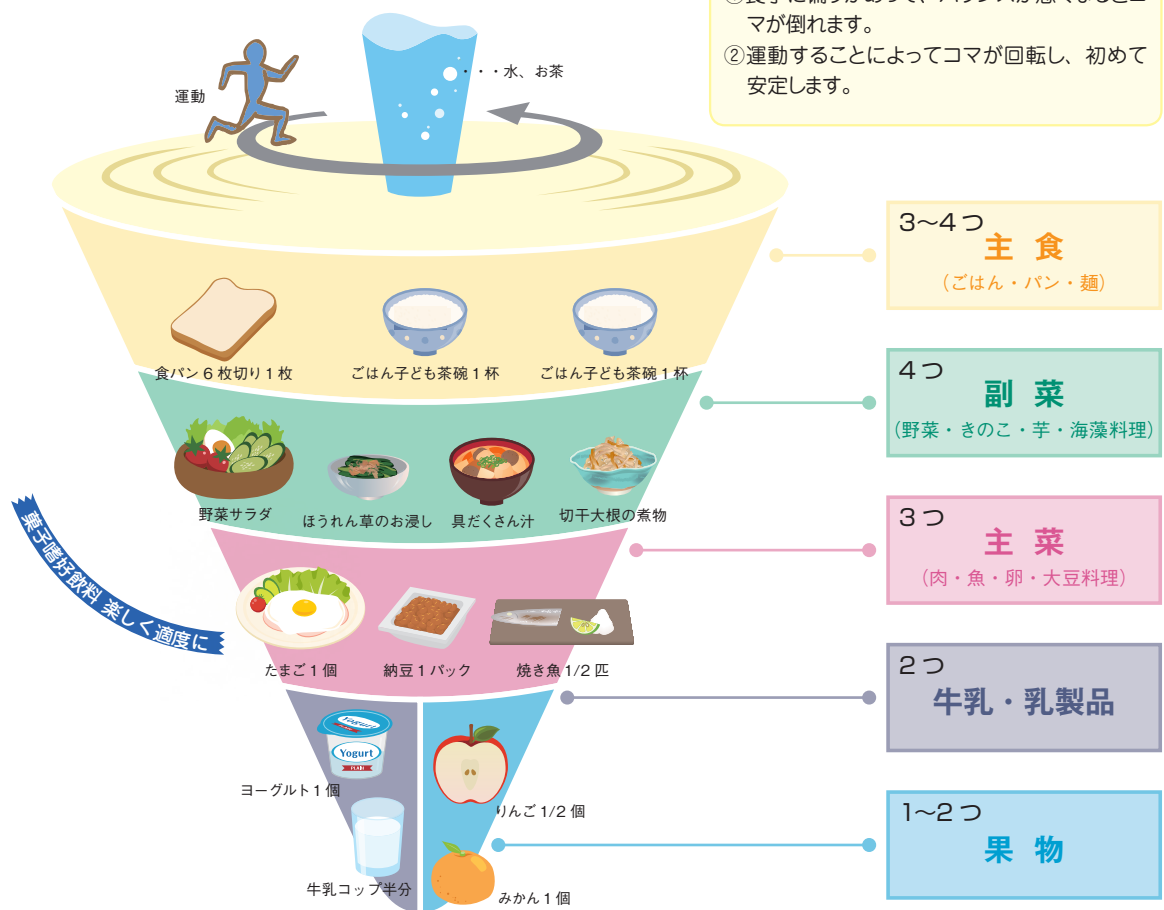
①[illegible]マが倒れます。
②運動することによってコマが回転し、初めて安定します。

運動

・・・水、お茶

3～4つ
主 食
（ごはん・パン・麺）

食パン６枚切り１枚
ごはん子ども茶碗１杯
ごはん子ども茶碗１杯

4つ
副 菜
（野菜・きのこ・芋・海藻料理）

野菜サラダ
ほうれん草のお浸し
具だくさん汁
切干大根の煮物

3つ
主 菜
（肉・魚・卵・大豆料理）

菓子嗜好飲料 楽しく適度に

たまご１個
納豆１パック
焼き魚 1/2 匹

2つ
牛乳・乳製品

Yogurt
Yogurt

ヨーグルト１個
牛乳コップ半分

りんご 1/2 個
みかん１個

1～2つ
果 物